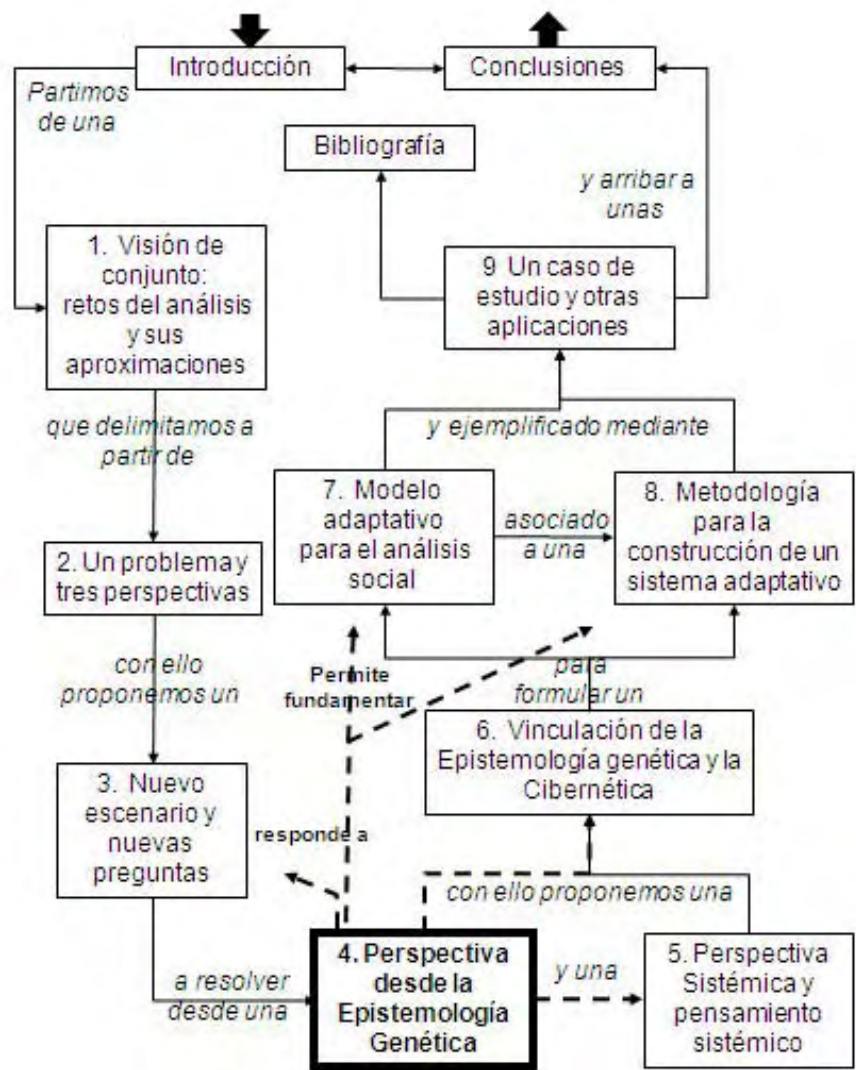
Introducción

Conclusiones

Partimos de una

Bibliografía

y arribar a unas

1. Visión de conjunto: retos del análisis y sus aproximaciones

9 Un caso de estudio y otras aplicaciones

que delimitamos a partir de

y ejemplificado mediante

7. Modelo adaptativo para el análisis social

asociado a una

8. Metodología para la construcción de un sistema adaptativo

2. Un problema y tres perspectivas

con ello proponemos un

Permite fundamentar

para formular un

6. Vinculación de la Epistemología genética y la Cibernética

3. Nuevo escenario y nuevas preguntas

responde a

con ello proponemos una

a resolver desde una

4. Perspectiva desde la Epistemología Genética

y una

5. Perspectiva Sistémica y pensamiento sistémico